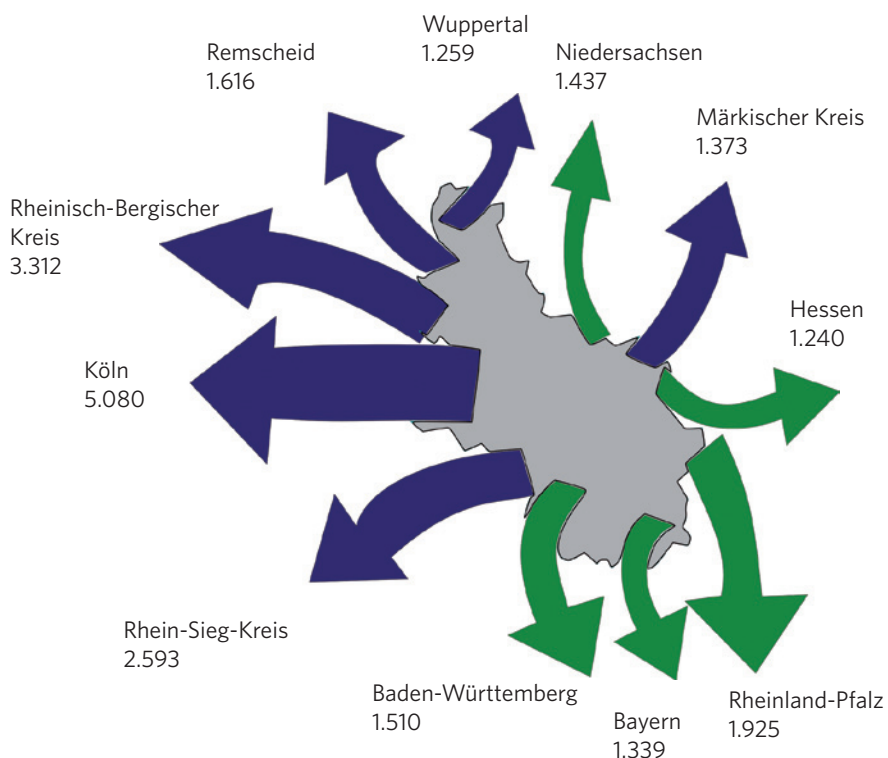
Wuppertal
1.259

Remscheid
1.616

Niedersachsen
1.437

Märkischer Kreis
1.373

Rheinisch-Bergischer Kreis
3.312

Hessen
1.240

Köln
5.080

Rhein-Sieg-Kreis
2.593

Baden-Württemberg
1.510

Bayern
1.339

Rheinland-Pfalz
1.925